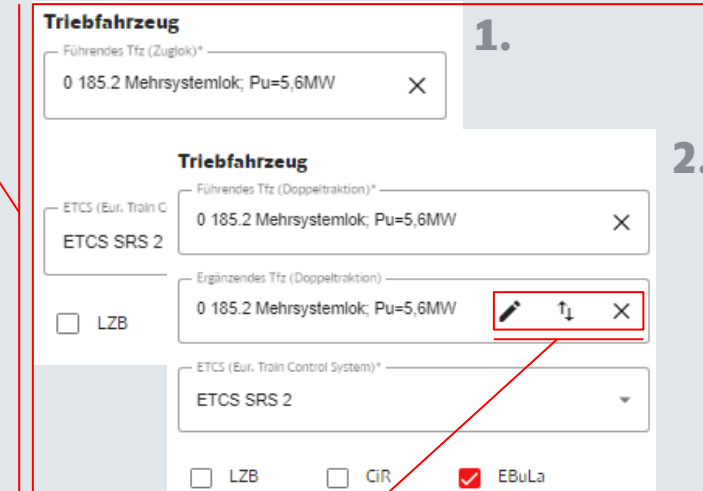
Triebfahrzeug

Führendes Tfz (Zuglok)*

0 185.2 Mehrsystemlok; Pu=5,6MW ✕

1.

ETCS (Eur. Train C

ETCS SRS 2

LZB

Triebfahrzeug

2.

Führendes Tfz (Doppeltraktion)*

0 185.2 Mehrsystemlok; Pu=5,6MW ✕

Ergänzendes Tfz (Doppeltraktion)

0 185.2 Mehrsystemlok; Pu=5,6MW ✕

ETCS (Eur. Train Control System)*

ETCS SRS 2

LZB

CiR

EBuLa